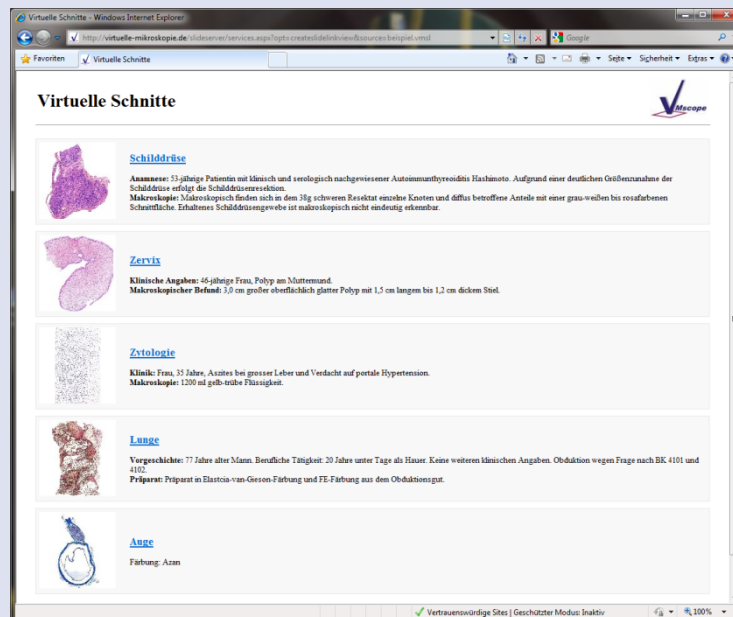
Virtuelle Schnitte - Windows Internet Explorer

http://virtuelle-mikroskopie.de/slideserver/services.aspx?opt=createslidelinksview&source=beispiel.vmsl

Google

Favoriten

Virtuelle Schnitte

Seite ▾ Sicherheit ▾ Extras ▾

Virtuelle Schnitte

Mscope

Schilddrüse

Anamnese: 53-jährige Patientin mit klinisch und serologisch nachgewiesener Autoimmunthyreoiditis Hashimoto. Aufgrund einer deutlichen Größenzunahme der Schilddrüse erfolgt die Schilddrüsenresektion.
Makroskopie: Makroskopisch finden sich in dem 38g schweren Resektat einzelne Knoten und diffus betroffene Anteile mit einer grau-weißen bis rosafarbenen Schnittfläche. Erhaltenes Schilddrüsengewebe ist makroskopisch nicht eindeutig erkennbar.

Zervix

Klinische Angaben: 46-jährige Frau, Polyp am Muttermund.
Makroskopischer Befund: 3,0 cm großer oberflächlich glatter Polyp mit 1,5 cm langem bis 1,2 cm dickem Stiel.

Zytologie

Klinik: Frau, 35 Jahre, Aszites bei grosser Leber und Verdacht auf portale Hypertension.
Makroskopie: 1200 ml gelb-trübe Flüssigkeit.

Lunge

Vorgeschichte: 77 Jahre alter Mann. Berufliche Tätigkeit: 20 Jahre unter Tage als Hauer. Keine weiteren klinischen Angaben. Obduktion wegen Frage nach BK 4101 und 4102.
Präparat: Präparat in Elastica-van-Gieson-Färbung und FE-Färbung aus dem Obduktionsgut.

Auge

Färbung: Azan

Vertrauenswürdige Sites | Geschützter Modus: Inaktiv

100%